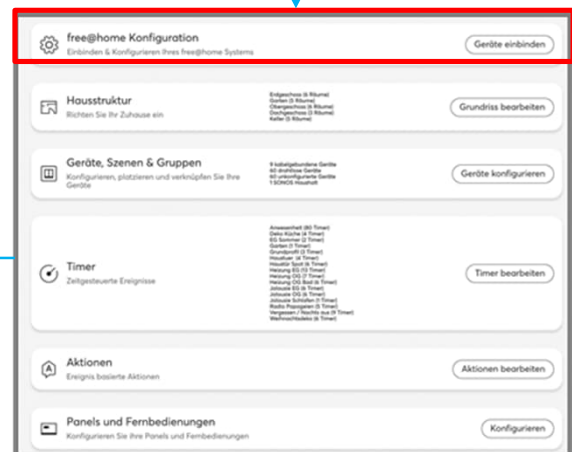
free@home Konfiguration
Einbinden & Konfigurieren Ihres free@home Systems
Geräte einbinden

Hausstruktur
Richten Sie Ihr Zuhause ein
Erdgeschoss (6 Räume)
Garten (3 Räume)
Obergeschoss (6 Räume)
Dachgeschoss (3 Räume)
Keller (5 Räume)
Grundriss bearbeiten

Geräte, Szenen & Gruppen
Konfigurieren, platzieren und verknüpfen Sie Ihre Geräte
9 kabelgebundene Geräte
60 drahtlose Geräte
60 unkonfigurierte Geräte
1 SONOS Haushalt
Geräte konfigurieren

Timer
Zeitgesteuerte Ereignisse
Anwesenheit (80 Timer)
Deko Küche (4 Timer)
EG Sommer (2 Timer)
Garten (1 Timer)
Grundprofil (3 Timer)
Haustuer (4 Timer)
Haustür Spot (4 Timer)
Heizung EG (5 Timer)
Heizung OG (7 Timer)
Heizung OG Bad (6 Timer)
Jalousie EG (6 Timer)
Jalousie OG (6 Timer)
Jalousie Schlafen (1 Timer)
Radio Papageien (1 Timer)
Vergessen / Wachts aus (9 Timer)
Weihnachtsdeko (6 Timer)
Timer bearbeiten

Aktionen
Ereignis basierte Aktionen
Aktionen bearbeiten

Panels und Fernbedienungen
Konfigurieren Sie Ihre Panels und Fernbedienungen
Konfigurieren